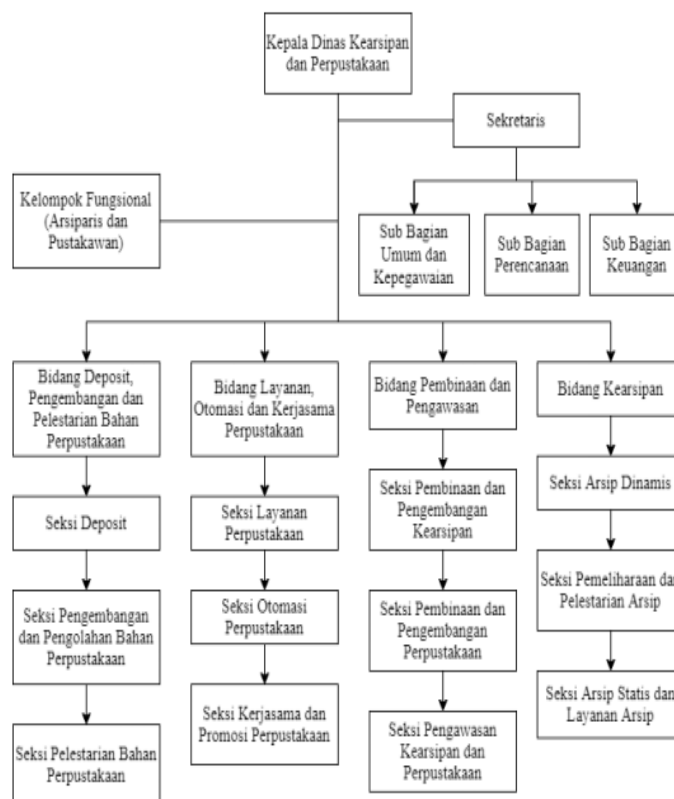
Kepala Dinas Kearsipan dan Perpustakaan

Sekretaris

Kelompok Fungsional (Arsiparis dan Pustakawan)

Sub Bagian Umum dan Kepegawaian

Sub Bagian Perencanaan

Sub Bagian Keuangan

Bidang Deposit, Pengembangan dan Pelestarian Bahan Perpustakaan

Seksi Deposit

Seksi Pengembangan dan Pengolahan Bahan Perpustakaan

Seksi Pelestarian Bahan Perpustakaan

Bidang Layanan, Otomasi dan Kerjasama Perpustakaan

Seksi Layanan Perpustakaan

Seksi Otomasi Perpustakaan

Seksi Kerjasama dan Promosi Perpustakaan

Bidang Pembinaan dan Pengawasan

Seksi Pembinaan dan Pengembangan Kearsipan

Seksi Pembinaan dan Pengembangan Perpustakaan

Seksi Pengawasan Kearsipan dan Perpustakaan

Bidang Kearsipan

Seksi Arsip Dinamis

Seksi Pemeliharaan da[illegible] Pelestarian Arsip

Seksi Arsip Statis dan Layanan Arsip